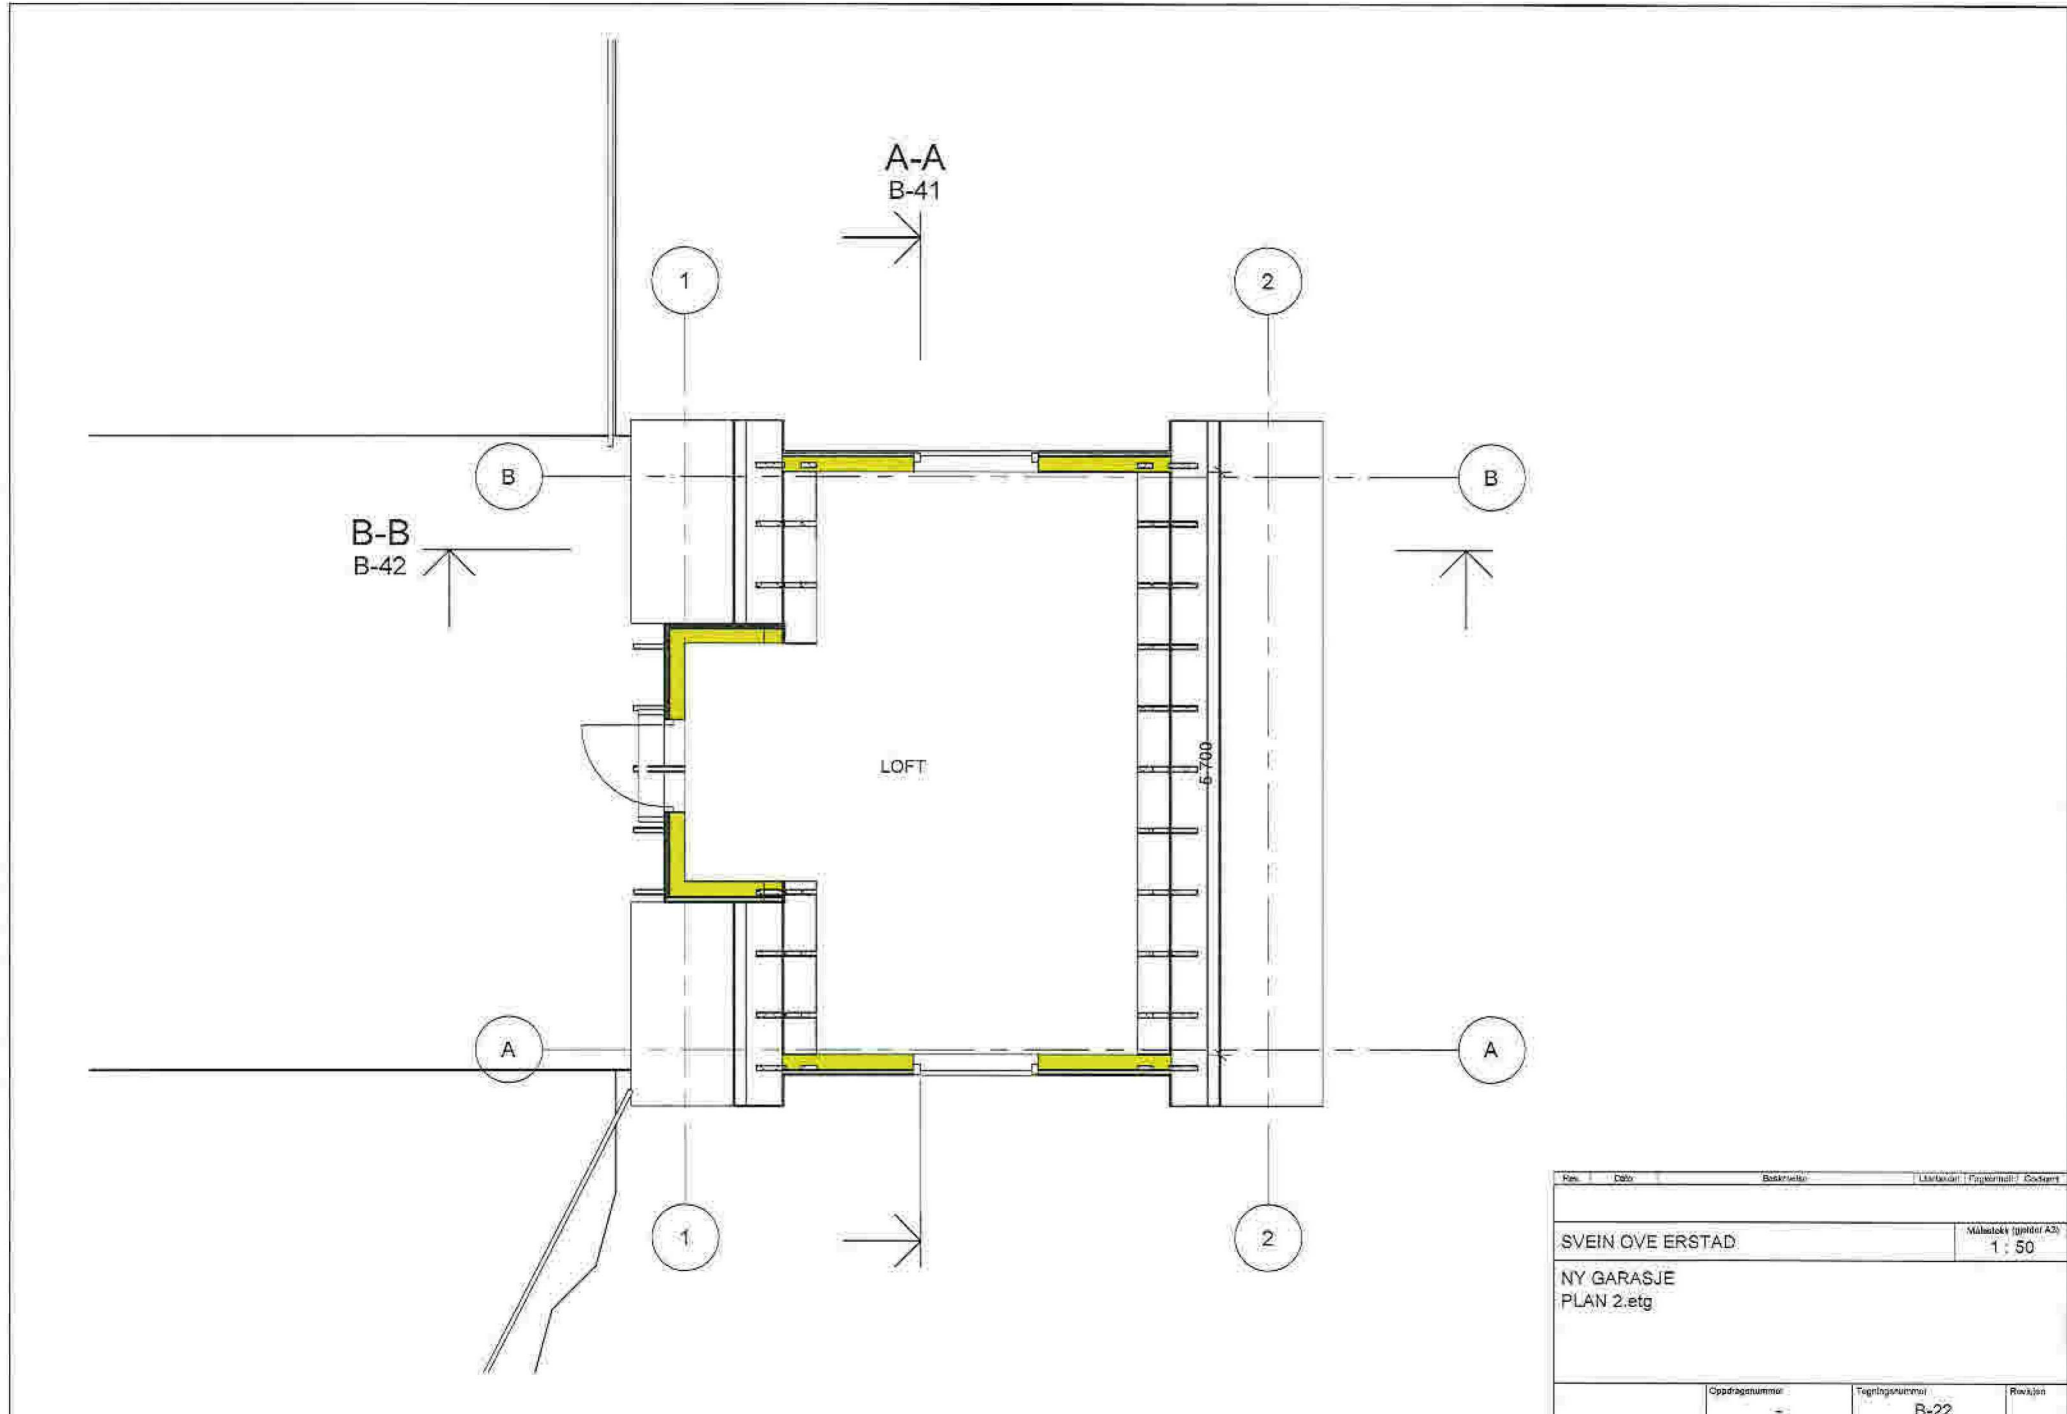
A-A
B-41

1

2

B

B

B-B
B-42

LOFT

5 700

A

A

1

2

| Rev. | Dato | Beskrivelse | Utarbeidet | Fagkontroll | Godkjent |
|---|---|---|---|---|---|

SVEIN OVE ERSTAD

Målestokk (gjelder A3)
1 : 50

NY GARASJE
PLAN 2.etg

Oppdragsnummer

Tegningsnummer
B-22

Revisjon